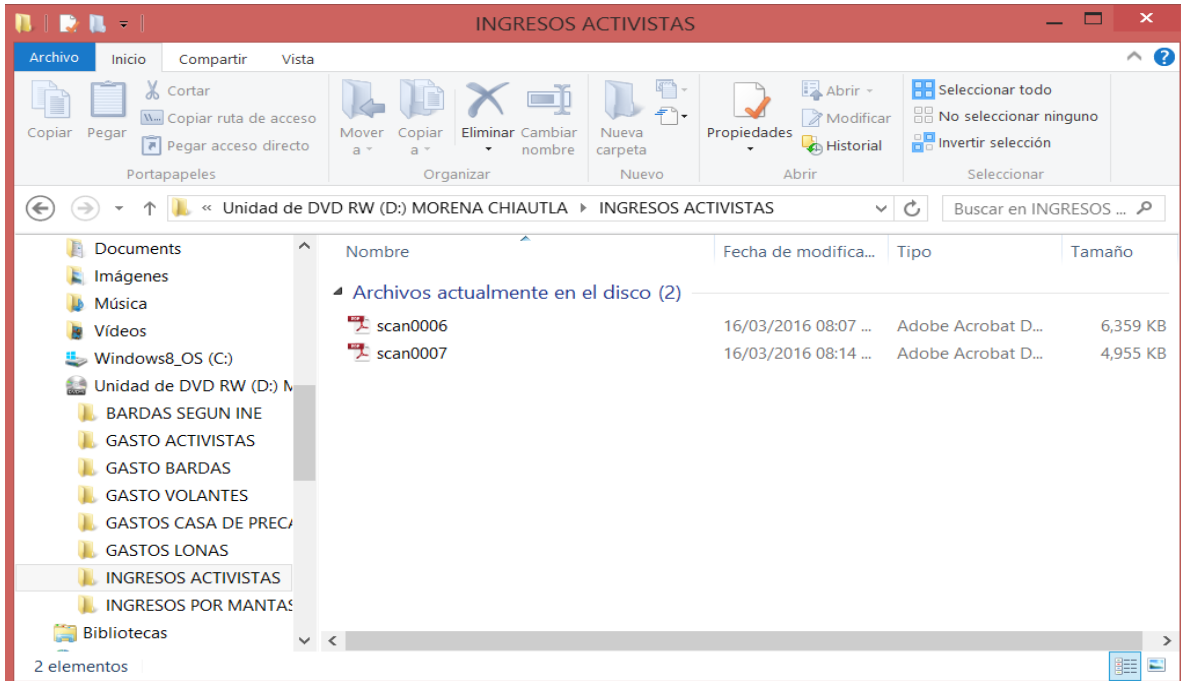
INGRESOS ACTIVISTAS

Archivo Inicio Compartir Vista

Copiar Pegar Cortar Copiar ruta de acceso Pegar acceso directo
Portapapeles

Mover a Copiar a Eliminar Cambiar nombre
Organizar

Nueva carpeta
Nuevo

Propiedades Abrir Modificar Historial
Abrir

Seleccionar todo No seleccionar ninguno Invertir selección
Seleccionar

« Unidad de DVD RW (D:) MORENA CHIAUTLA ▸ INGRESOS ACTIVISTAS

Buscar en INGRESOS ...

Documents
Imágenes
Música
Vídeos
Windows8_OS (C:)
Unidad de DVD RW (D:) M
BARDAS SEGUN INE
GASTO ACTIVISTAS
GASTO BARDAS
GASTO VOLANTES
GASTOS CASA DE PREC
GASTOS LONAS
INGRESOS ACTIVISTAS
INGRESOS POR MANTAS
Bibliotecas

| Nombre | Fecha de modifica... | Tipo | Tamaño |
|---|---|---|---|
| Archivos actualmente en el disco (2) | | | |
| scan0006 | 16/03/2016 08:07 ... | Adobe Acrobat D... | 6,359 KB |
| scan0007 | 16/03/2016 08:14 ... | Adobe Acrobat D... | 4,955 KB |

2 elementos